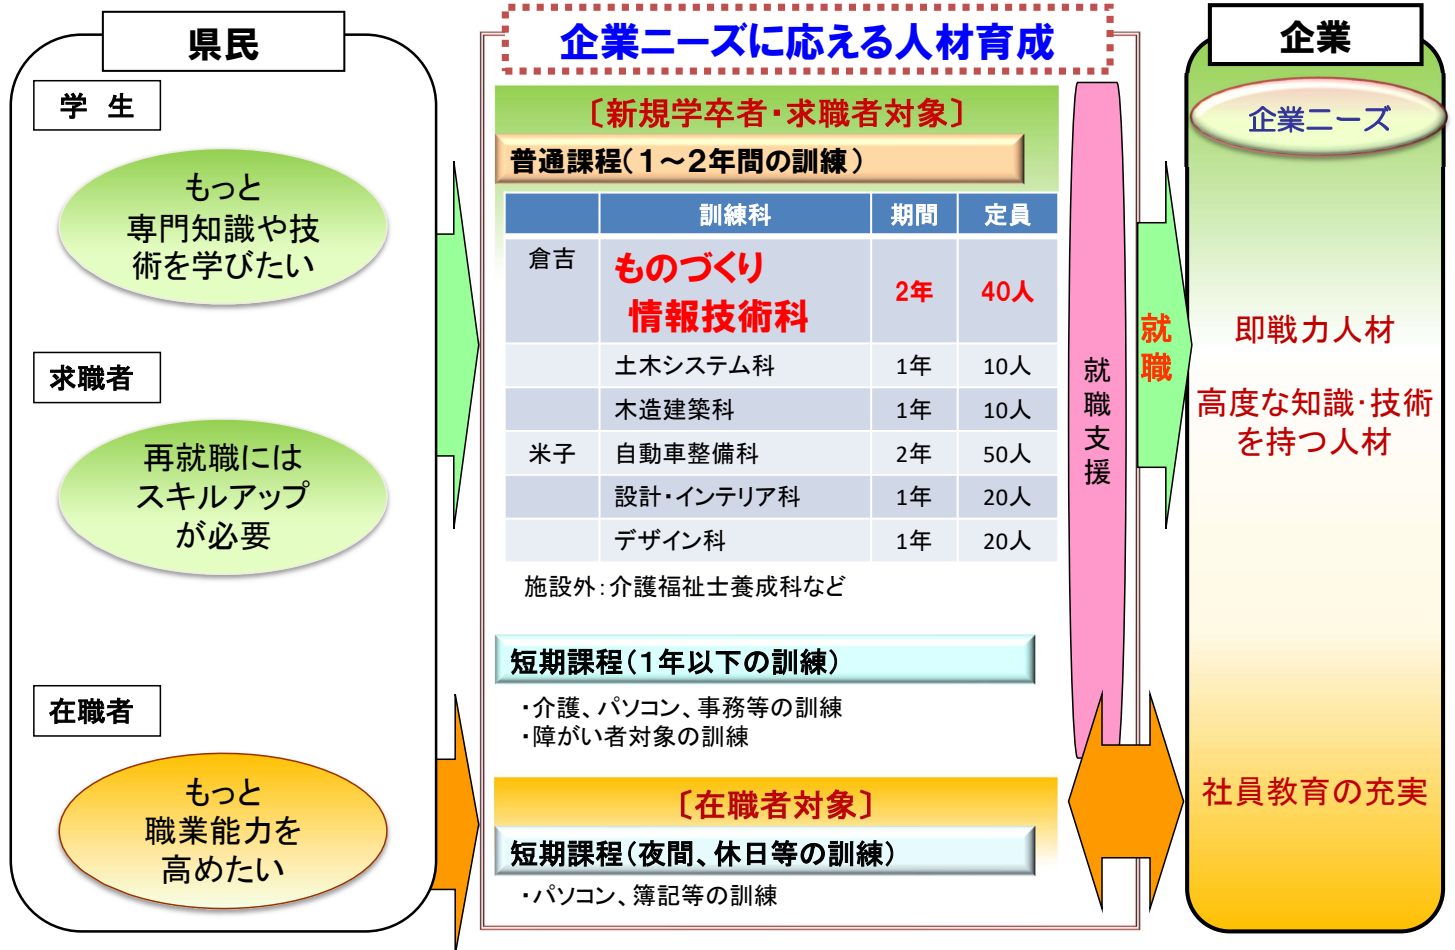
県民

学　生

もっと
専門知識や技
術を学びたい

求職者

再就職には
スキルアップ
が必要

在職者

もっと
職業能力を
高めたい

企業ニーズに応える人材育成

〔新規学卒者・求職者対象〕

普通課程（1～2年間の訓練）

| | 訓練科 | 期間 | 定員 |
|---|---|---|---|
| 倉吉 | ものづくり 情報技術科 | 2年 | 40人 |
| | 土木システム科 | 1年 | 10人 |
| | 木造建築科 | 1年 | 10人 |
| 米子 | 自動車整備科 | 2年 | 50人 |
| | 設計・インテリア科 | 1年 | 20人 |
| | デザイン科 | 1年 | 20人 |

施設外：介護福祉士養成科など

短期課程（1年以下の訓練）

・介護、パソコン、事務等の訓練
・障がい者対象の訓練

〔在職者対象〕

短期課程（夜間、休日等の訓練）

・パソコン、簿記等の訓練

就職支援

就職

企業

企業ニーズ

即戦力人材

高度な知識・技術を持つ人材

社員教育の充実